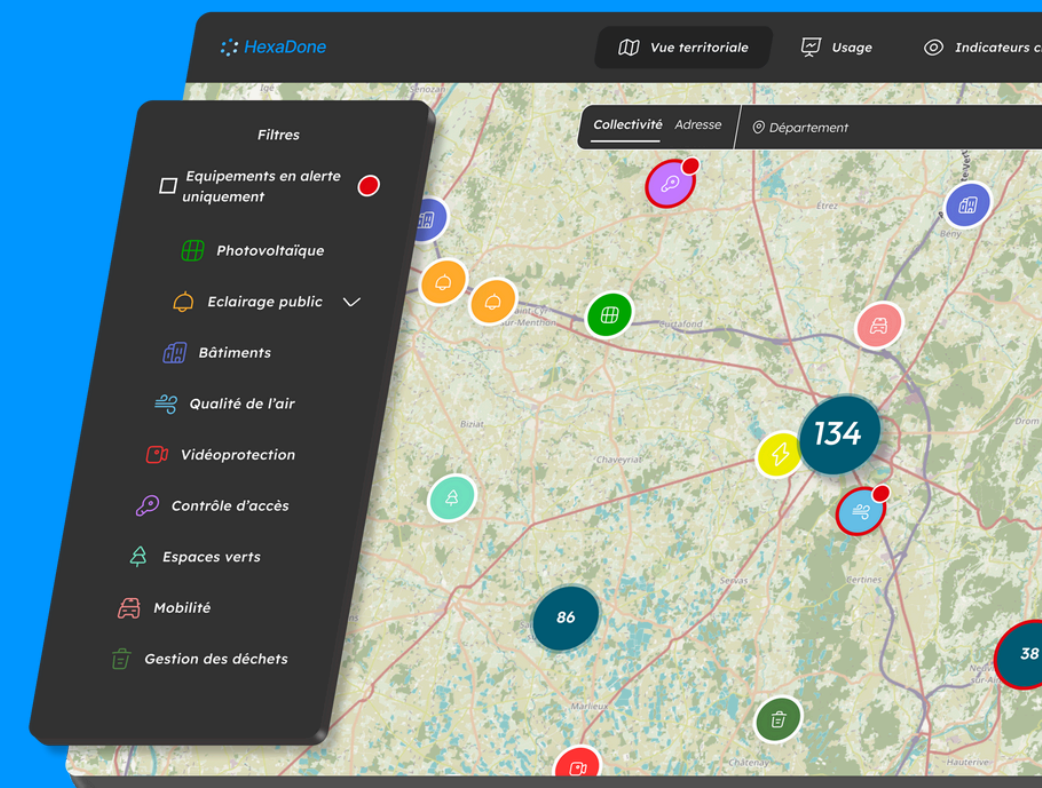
HexaDone

Vue territoriale

Usage

Indicateurs c

Filtres

Equipements en alerte uniquement

Photovoltaïque

Eclairage public

Bâtiments

Qualité de l'air

Vidéoprotection

Contrôle d'accès

Espaces verts

Mobilité

Gestion des déchets

Collectivité

Adresse

Département

134

86

38